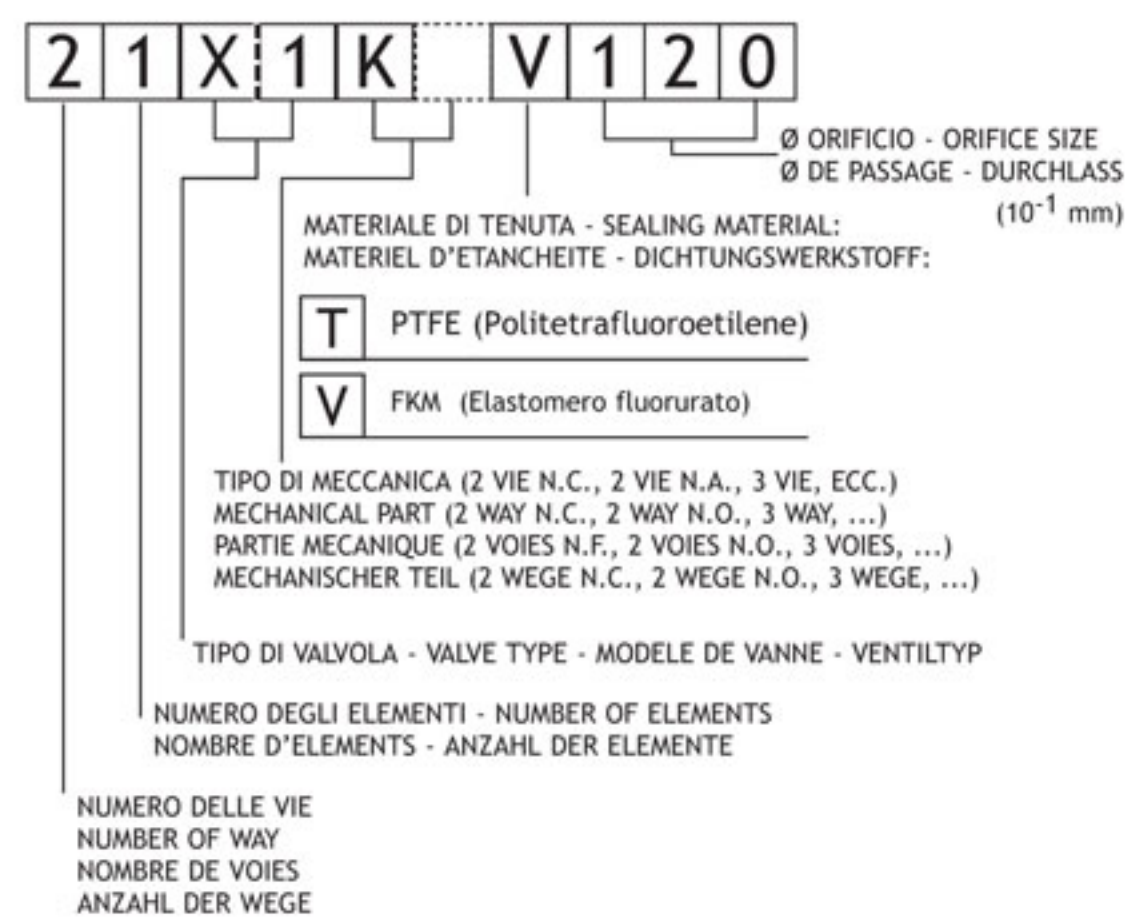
2 1 X 1 K V 1 2 0

Ø ORIFICIO - ORIFICE SIZE
Ø DE PASSAGE - DURCHLASS
($10^{-1}$ mm)

MATERIALE DI TENUTA - SEALING MATERIAL:
MATERIEL D'ETANCHEITE - DICHTUNGSWERKSTOFF:

T PTFE (Politetrafluoroetilene)

V FKM (Elastomero fluorurato)

TIPO DI MECCANICA (2 VIE N.C., 2 VIE N.A., 3 VIE, ECC.)
MECHANICAL PART (2 WAY N.C., 2 WAY N.O., 3 WAY, ...)
PARTIE MECANIQUE (2 VOIES N.F., 2 VOIES N.O., 3 VOIES, ...)
MECHANISCHER TEIL (2 WEGE N.C., 2 WEGE N.O., 3 WEGE, ...)

TIPO DI VALVOLA - VALVE TYPE - MODELE DE VANNE - VENTILTYP

NUMERO DEGLI ELEMENTI - NUMBER OF ELEMENTS
NOMBRE D'ELEMENTS - ANZAHL DER ELEMENTE

NUMERO DELLE VIE
NUMBER OF WAY
NOMBRE DE VOIES
ANZAHL DER WEGE